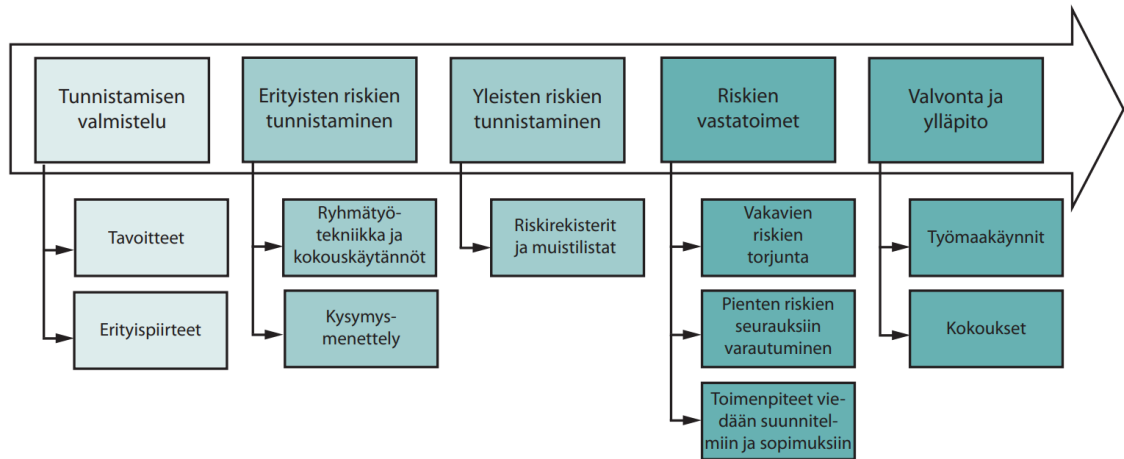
Tunnistamisen valmistelu

Tavoitteet

Erityispiirteet

Erityisten riskien tunnistaminen

Ryhmätyötekniikka ja kokouskäytännöt

Kysymysmenettely

Yleisten riskien tunnistaminen

Riskirekisterit ja muistilistat

Riskien vastatoimet

Vakavien riskien torjunta

Pienten riskien seurauksiin varautuminen

Toimenpiteet viedään suunnitelmiin ja sopimuksiin

Valvonta ja ylläpito

Työmaakäynnit

Kokoukset